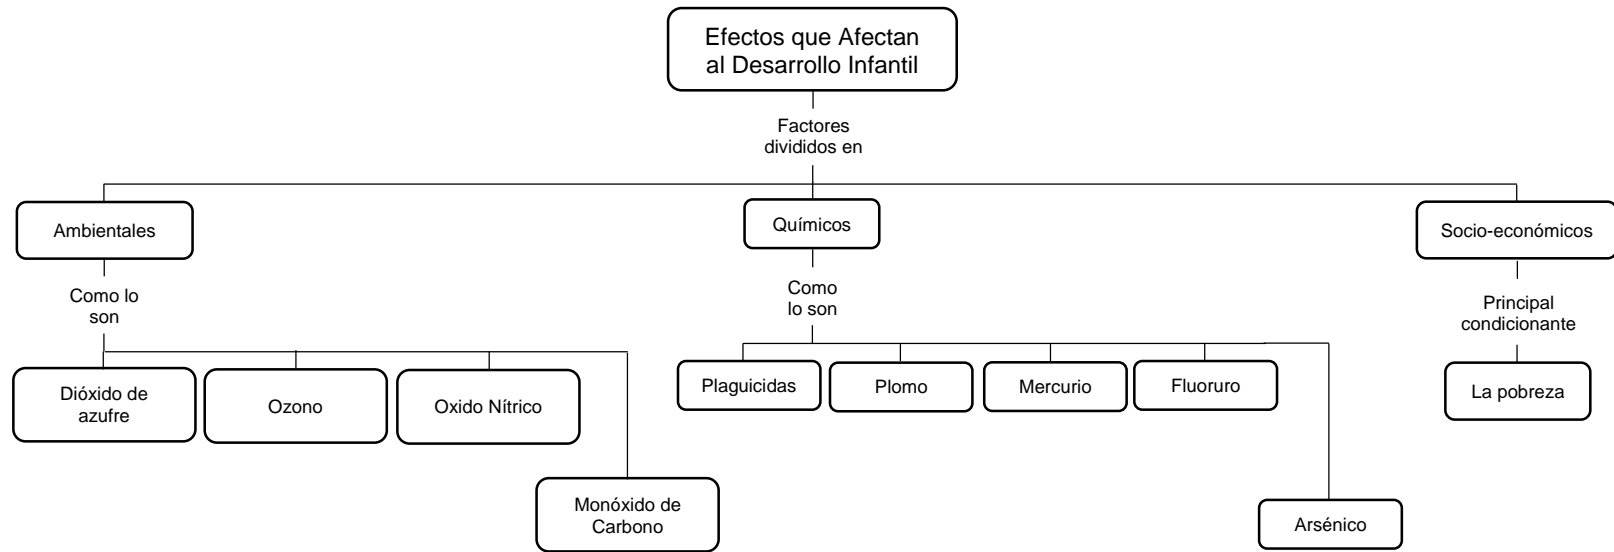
Efectos que Afectan al Desarrollo Infantil

Factores divididos en

Ambientales

Químicos

Socio-económicos

Como lo son

Dióxido de azufre

Ozono

Oxido Nítrico

Monóxido de Carbono

Como lo son

Plaguicidas

Plomo

Mercurio

Fluoruro

Arsénico

Principal condicionante

La pobreza